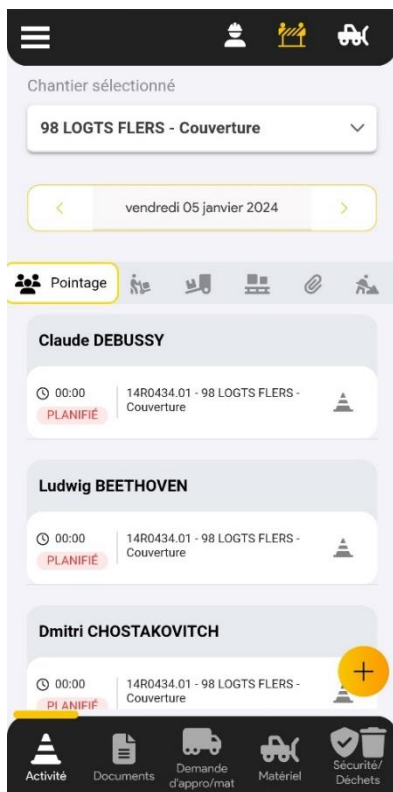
Chantier sélectionné

98 LOGTS FLERS - Couverture

vendredi 05 janvier 2024

Pointage

Claude DEBUSSY

00:00
PLANIFIÉ

14R0434.01 - 98 LOGTS FLERS - Couverture

Ludwig BEETHOVEN

00:00
PLANIFIÉ

14R0434.01 - 98 LOGTS FLERS - Couverture

Dmitri CHOSTAKOVITCH

00:00
PLANIFIÉ

14R0434.01 - 98 LOGTS FLERS - Couverture

+

Activité
Documents
Demande d'appro/mat
Matériel
Sécurité/ Déchets